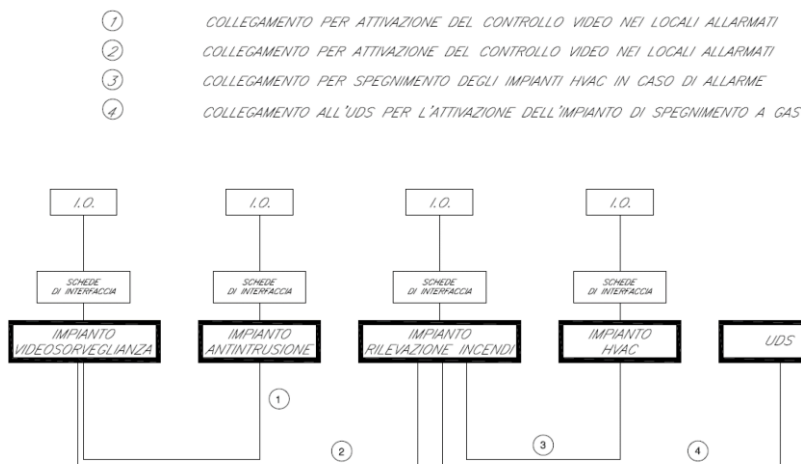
1 COLLEGAMENTO PER ATTIVAZIONE DEL CONTROLLO VIDEO NEI LOCALI ALLARMATI
2 COLLEGAMENTO PER ATTIVAZIONE DEL CONTROLLO VIDEO NEI LOCALI ALLARMATI
3 COLLEGAMENTO PER SPEGNIMENTO DEGLI IMPIANTI HVAC IN CASO DI ALLARME
4 COLLEGAMENTO ALL'UDS PER L'ATTIVAZIONE DELL'IMPIANTO DI SPEGNIMENTO A GAS

I.O.
I.O.
I.O.
I.O.

SCHEDE DI INTERFACCIA
SCHEDE DI INTERFACCIA
SCHEDE DI INTERFACCIA
SCHEDE DI INTERFACCIA

IMPIANTO VIDEOSORVEGLIANZA
IMPIANTO ANTINTRUSIONE
IMPIANTO RILEVAZIONE INCENDI
IMPIANTO HVAC
UDS

1
2
3
4